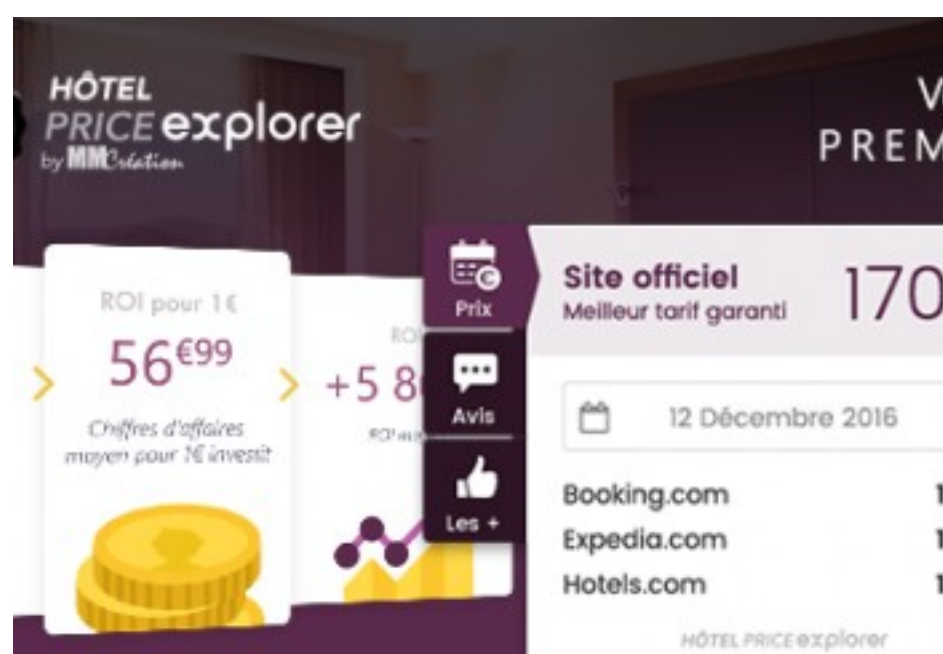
HÔTEL PRICE explorer by MMCréation

V
PREM

ROI pour 1€
56€99
Chiffres d'affaires moyen pour 1€ investit

RO
+5 8
ROI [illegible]

Prix
Avis
Les +

Site officiel
Meilleur tarif garanti
170

12 Décembre 2016

Booking.com 1
Expedia.com 1
Hotels.com 1

HÔTEL PRICE explorer